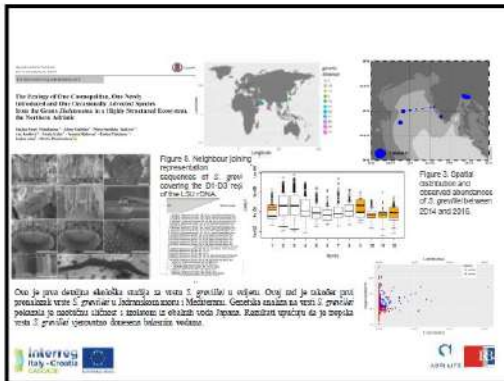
The Ecology of One Cosmopolitan, One Newly Introduced and One Occasionally Advected Species from the Genus Skeletonema in a Highly Structured Ecosystem, the Northern Adriatic

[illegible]

Figure 6. Neighbour joining representation sequences of S. grevi covering the D1-D3 regi of the LSU rDNA.

Figure 3. Spatial distribution and observed abundances of S. grevillei between 2014 and 2016.

Ovo je prva detaljna ekološka studija za vrstu S. grevillei u svijetu. Ovaj rad je također prvi prenalazak vrste S. grevillei u Jadranskom moru i Mediteranu. Genetska analiza na vrsti S. grevillei pokazala je značajnu sličnost s izolatom iz obalnih voda Japana. Rezultati upućuju da je trenutna vrsta S. grevillei vjerojatno donesena balastnim vodama.

Interreg Italy - Croatia